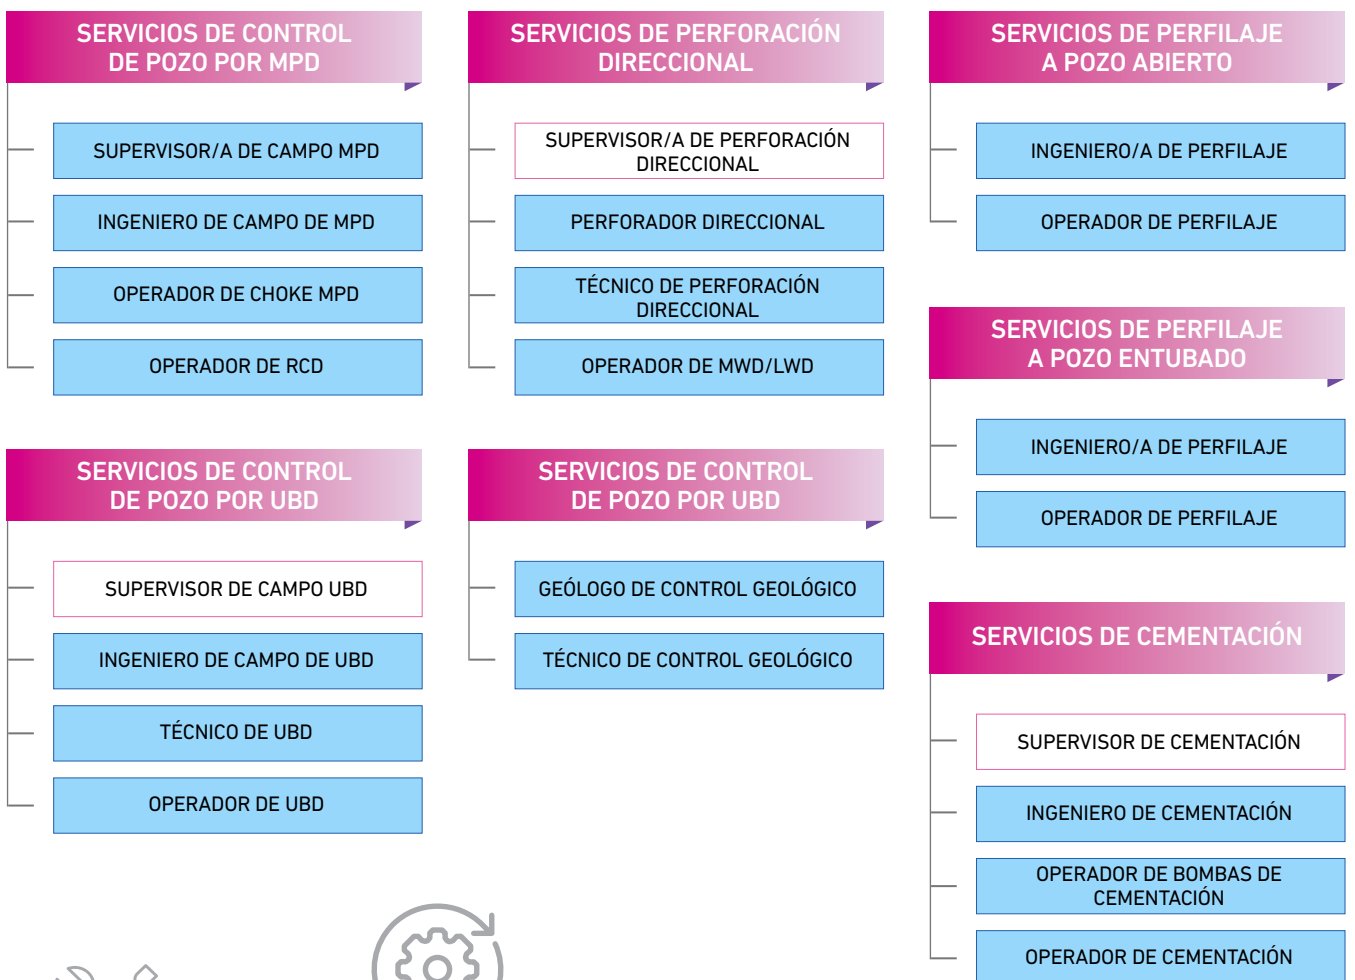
SERVICIOS DE CONTROL DE POZO POR MPD

SUPERVISOR/A DE CAMPO MPD

INGENIERO DE CAMPO DE MPD

OPERADOR DE CHOKE MPD

OPERADOR DE RCD

SERVICIOS DE PERFORACIÓN DIRECCIONAL

SUPERVISOR/A DE PERFORACIÓN DIRECCIONAL

PERFORADOR DIRECCIONAL

TÉCNICO DE PERFORACIÓN DIRECCIONAL

OPERADOR DE MWD/LWD

SERVICIOS DE PERFILAJE A POZO ABIERTO

INGENIERO/A DE PERFILAJE

OPERADOR DE PERFILAJE

SERVICIOS DE PERFILAJE A POZO ENTUBADO

INGENIERO/A DE PERFILAJE

OPERADOR DE PERFILAJE

SERVICIOS DE CONTROL DE POZO POR UBD

SUPERVISOR DE CAMPO UBD

INGENIERO DE CAMPO DE UBD

TÉCNICO DE UBD

OPERADOR DE UBD

SERVICIOS DE CONTROL DE POZO POR UBD

GEÓLOGO DE CONTROL GEOLÓGICO

TÉCNICO DE CONTROL GEOLÓGICO

SERVICIOS DE CEMENTACIÓN

SUPERVISOR DE CEMENTACIÓN

INGENIERO DE CEMENTACIÓN

OPERADOR DE BOMBAS DE CEMENTACIÓN

OPERADOR DE CEMENTACIÓN